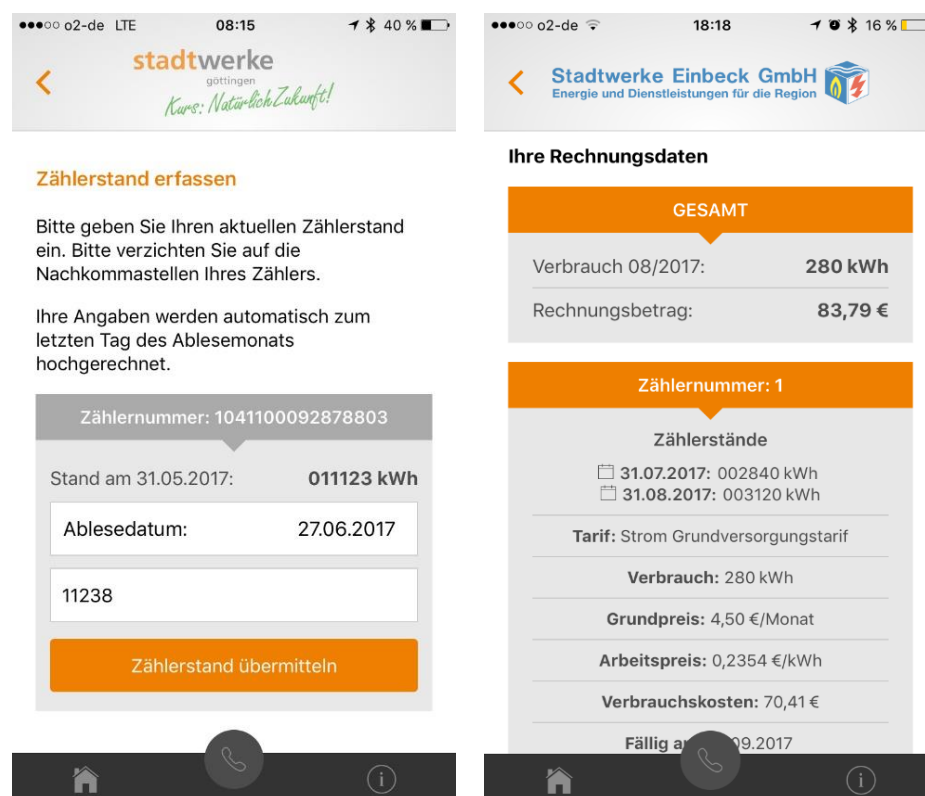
●●●○○ o2-de LTE 08:15 40 %

stadtwerke
göttingen
Kurs: NatürlichZukunft!

Zählerstand erfassen

Bitte geben Sie Ihren aktuellen Zählerstand ein. Bitte verzichten Sie auf die Nachkommastellen Ihres Zählers.

Ihre Angaben werden automatisch zum letzten Tag des Ablesemonats hochgerechnet.

Zählernummer: 1041100092878803

Stand am 31.05.2017: 011123 kWh

Ablesedatum: 27.06.2017

11238

Zählerstand übermitteln

●●●○○ o2-de 18:18 16 %

Stadtwerke Einbeck GmbH
Energie und Dienstleistungen für die Region

Ihre Rechnungsdaten

GESAMT

Verbrauch 08/2017: 280 kWh

Rechnungsbetrag: 83,79 €

Zählernummer: 1

Zählerstände

31.07.2017: 002840 kWh
31.08.2017: 003120 kWh

Tarif: Strom Grundversorgungstarif

Verbrauch: 280 kWh

Grundpreis: 4,50 €/Monat

Arbeitspreis: 0,2354 €/kWh

Verbrauchskosten: 70,41 €

Fällig a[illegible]09.2017